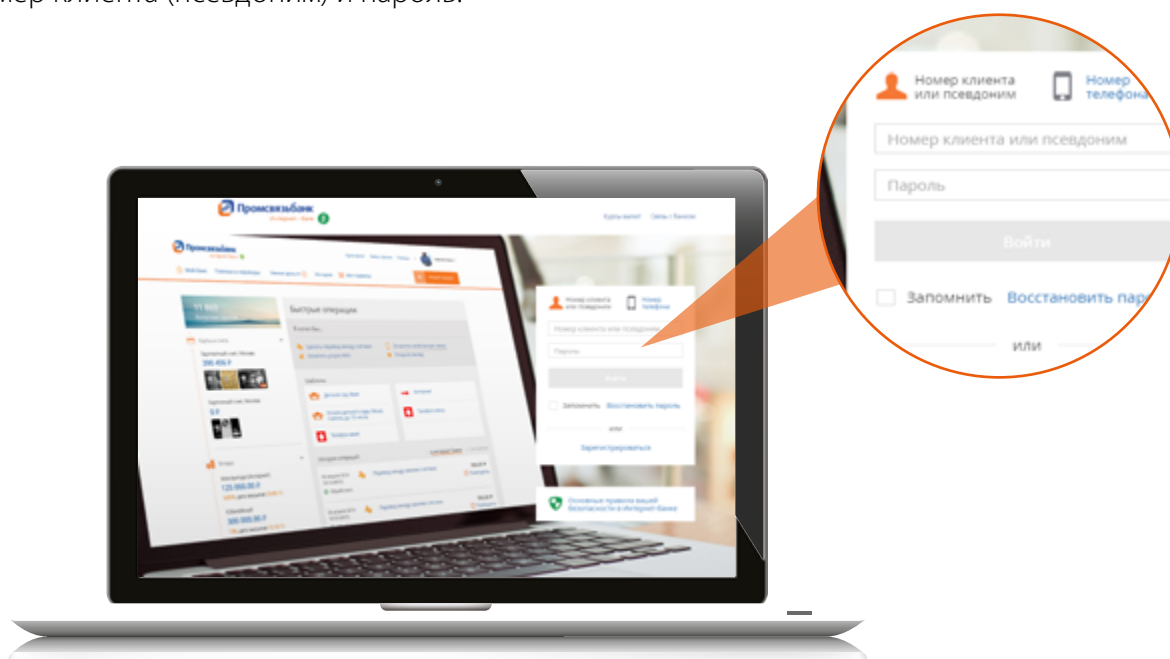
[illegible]мер клиента (псевдоним) и пароль.

Номер клиента или псевдоним

Номер телефона

Номер клиента или псевдоним

Пароль

Войти

Запомнить Восстановить пар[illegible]

или

Промсвязьбанк

Курсы валют Связь с банком

Быстрые операции

Номер клиента или псевдоним

Номер телефона

Номер клиента или псевдоним

Пароль

Войти

Запомнить Восстановить пароль

или

Зарегистрироваться

Основные правила вашей безопасности в Интернет-банке